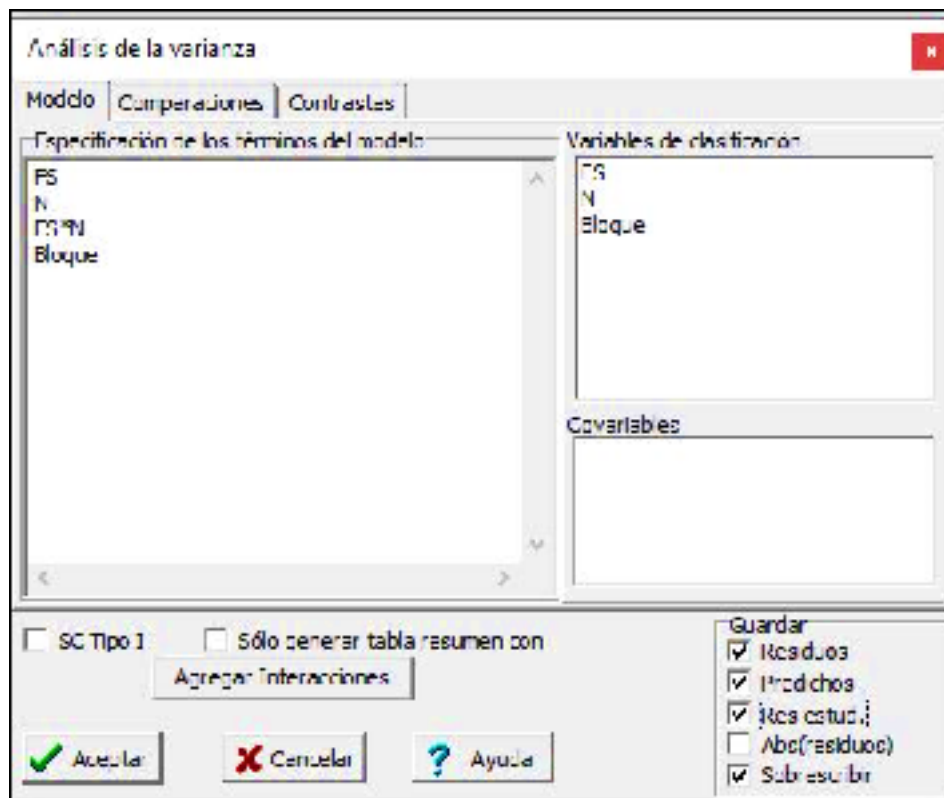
Análisis de la varianza

Modelo | Comparaciones | Contrastes

Especificación de los términos del modelo

FS
N
FS*N
Bloque

Variables de clasificación

FS
N
Bloque

Covariables

SC Tipo I
Sólo generar tabla resumen con
Agregar interacciones

Guardar
Residuos
Predichos
Res estud.
Abs(residuos)
Sobrescribir

Aceptar
Cancelar
Ayuda